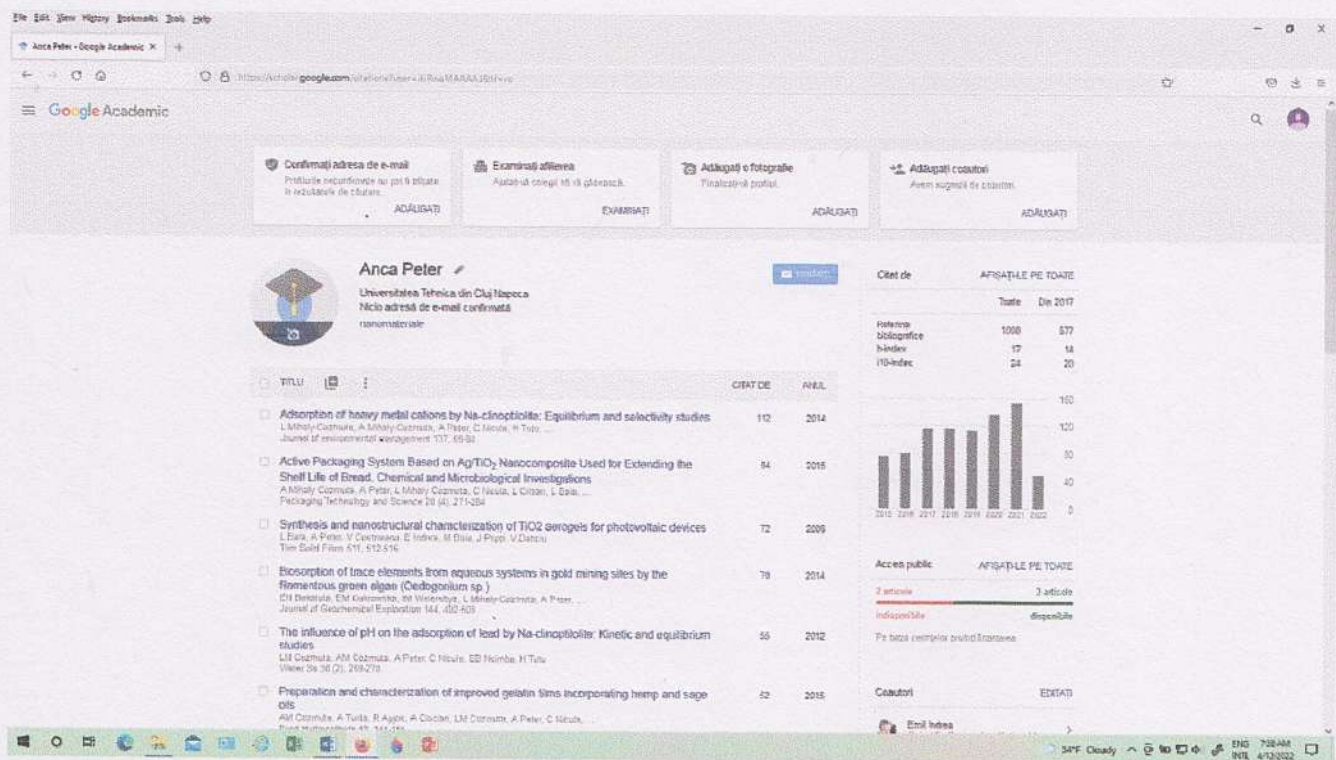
File Edit View History Bookmarks Tools Help

Anca Peter - Google Academic ×

https://scholar.google.com/citations?user=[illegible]

≡ Google Academic

Confirmați adresa de e-mail
Profilurile neconfirmate nu pot fi afișate în rezultatele de căutare.
ADĂUGAȚI

Examinați afilierea
Ajutați-i colegii să vă găsească.
EXAMINAȚI

Adăugați o fotografie
Finalizați-vă profilul.
ADĂUGAȚI

Adăugați coautori
Avem sugestii de coautori.
ADĂUGAȚI

Anca Peter
Universitatea Tehnica din Cluj Napoca
Nicio adresă de e-mail confirmată
nanomateriale

Urmăriți

TITLU | CITAT DE | ANUL

Adsorption of heavy metal cations by Na-clinoptilolite: Equilibrium and selectivity studies
L Mihaly-Cozmuta, A Mihaly-Cozmuta, A Peter, C Nicula, H Tutu, ...
Journal of environmental management 137, 69-80
112 | 2014

Active Packaging System Based on Ag/TiO$_2$ Nanocomposite Used for Extending the Shelf Life of Bread. Chemical and Microbiological Investigations
A Mihaly Cozmuta, A Peter, L Mihaly Cozmuta, C Nicula, L Crisan, L Baia, ...
Packaging Technology and Science 28 (4), 271-284
84 | 2015

Synthesis and nanostructural characterization of TiO2 aerogels for photovoltaic devices
L Baia, A Peter, V Cosoveanu, E Indrea, M Baia, J Popp, V Danciu
Thin Solid Films 511, 512-516
72 | 2006

Biosorption of trace elements from aqueous systems in gold mining sites by the filamentous green algae (Oedogonium sp.)
CN Bakatula, EM Cukrowska, IM Weiersbye, L Mihaly-Cozmuta, A Peter, ...
Journal of Geochemical Exploration 144, 492-503
70 | 2014

The influence of pH on the adsorption of lead by Na-clinoptilolite: Kinetic and equilibrium studies
LM Cozmuta, AM Cozmuta, A Peter, C Nicula, EB Nsimba, H Tutu
Water SA 38 (2), 269-278
56 | 2012

Preparation and characterization of improved gelatin films incorporating hemp and sage oils
AM Cozmuta, A Turila, R Apjok, A Ciocian, LM Cozmuta, A Peter, C Nicula, ...
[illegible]
52 | 2015

Citat de | AFIȘAȚI-LE PE TOATE
| Toate | Din 2017
Referințe bibliografice | 1088 | 577
h-index | 17 | 14
i10-index | 24 | 20

160
120
80
40
0
2015 2016 2017 2018 2019 2020 2021 2022

Acces public | AFIȘAȚI-LE PE TOATE
2 articole | 3 articole
indisponibile | disponibile
Pe baza cerințelor privind finanțarea

Coautori | EDITAȚI
Emil Indrea

54°F Cloudy ENG INTL 7:28 AM 4/13/2022